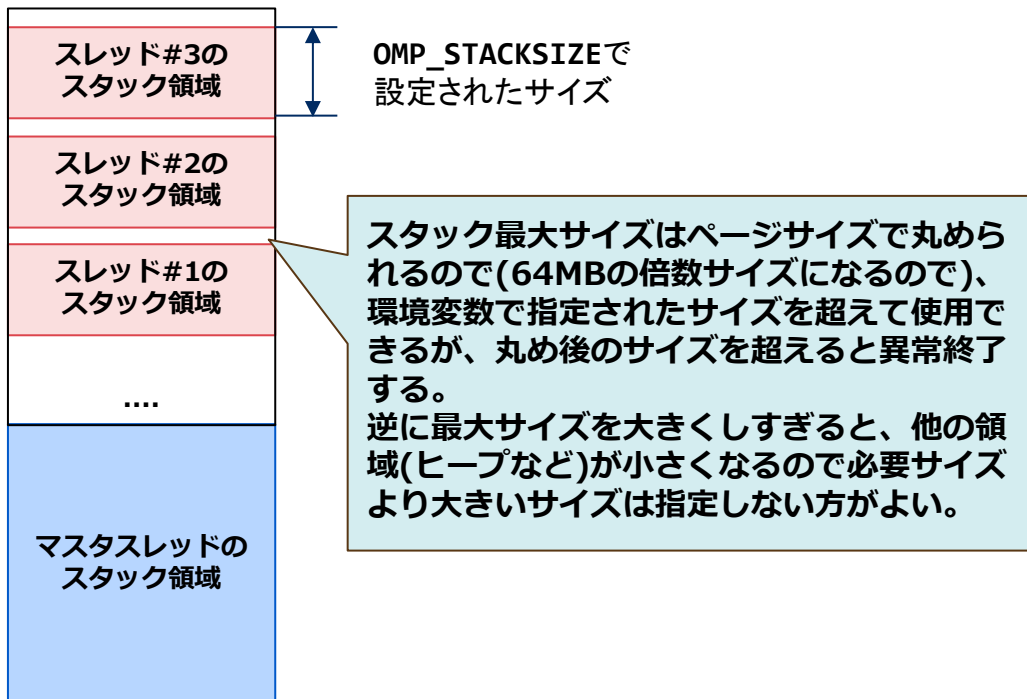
スレッド#3の
スタック領域

OMP_STACKSIZEで
設定されたサイズ

スレッド#2の
スタック領域

スレッド#1の
スタック領域

....

マスタスレッドの
スタック領域

スタック最大サイズはページサイズで丸められるので(64MBの倍数サイズになるので)、環境変数で指定されたサイズを超えて使用できるが、丸め後のサイズを超えると異常終了する。
逆に最大サイズを大きくしすぎると、他の領域(ヒープなど)が小さくなるので必要サイズより大きいサイズは指定しない方がよい。